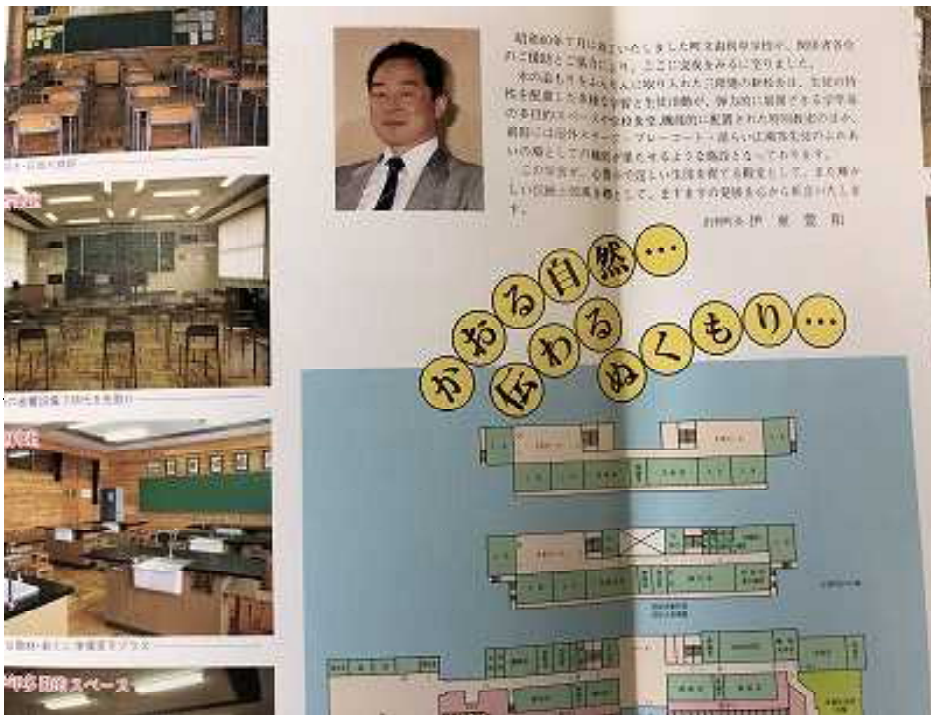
昭和60年7月に竣工いたしました町立新校舎は、関係者各位のご援助とご協力により、ここに完成をみるに至りました。

木の温もりをふんだんに取り入れた校舎は、生徒の特性を配慮した多様な学習と生徒活動が、弾力的に展開できる学習空間の多目的スペースや学校食堂、機能的に配置された特別教室のほか、前庭には屋外ステージ・プレーコート・語らいの広場を生徒のふれあいの場として有機的に活用できるような施設となっております。

この学舎が、心豊かで逞しい生徒を育てる殿堂として、また輝かしい伝統と栄光を築く場として、ますます発展されることを祈念いたします。

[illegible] 伊 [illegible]

かおる自然…
伝わるぬくもり…

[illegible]